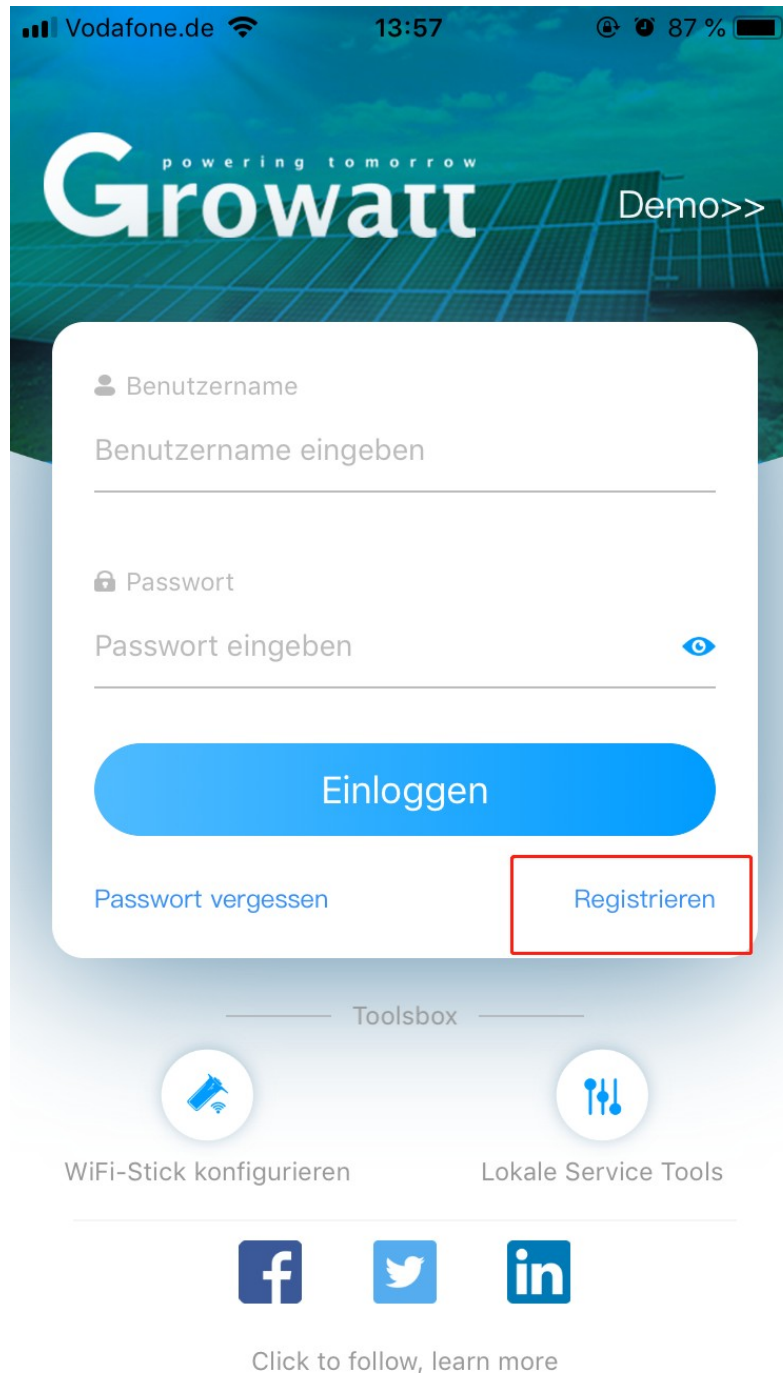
Vodafone.de 13:57 87 %

powering tomorrow
Growatt

Demo>>

Benutzername
Benutzername eingeben

Passwort
Passwort eingeben

Einloggen

Passwort vergessen
Registrieren

Toolsbox

WiFi-Stick konfigurieren
Lokale Service Tools

f
in

Click to follow, learn more